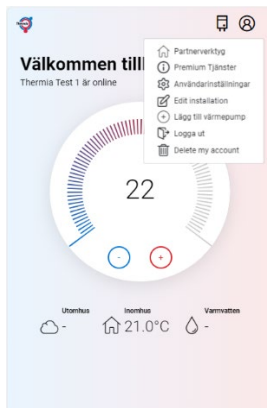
Välkommen till

Thermia Test 1 är online

Partnerverktyg

Premium Tjänster

Användarinställningar

Edit installation

Lägg till värmepump

Logga ut

Delete my account

22

-

+

Utomhus

-

Inomhus

21.0°C

Varmvatten

-